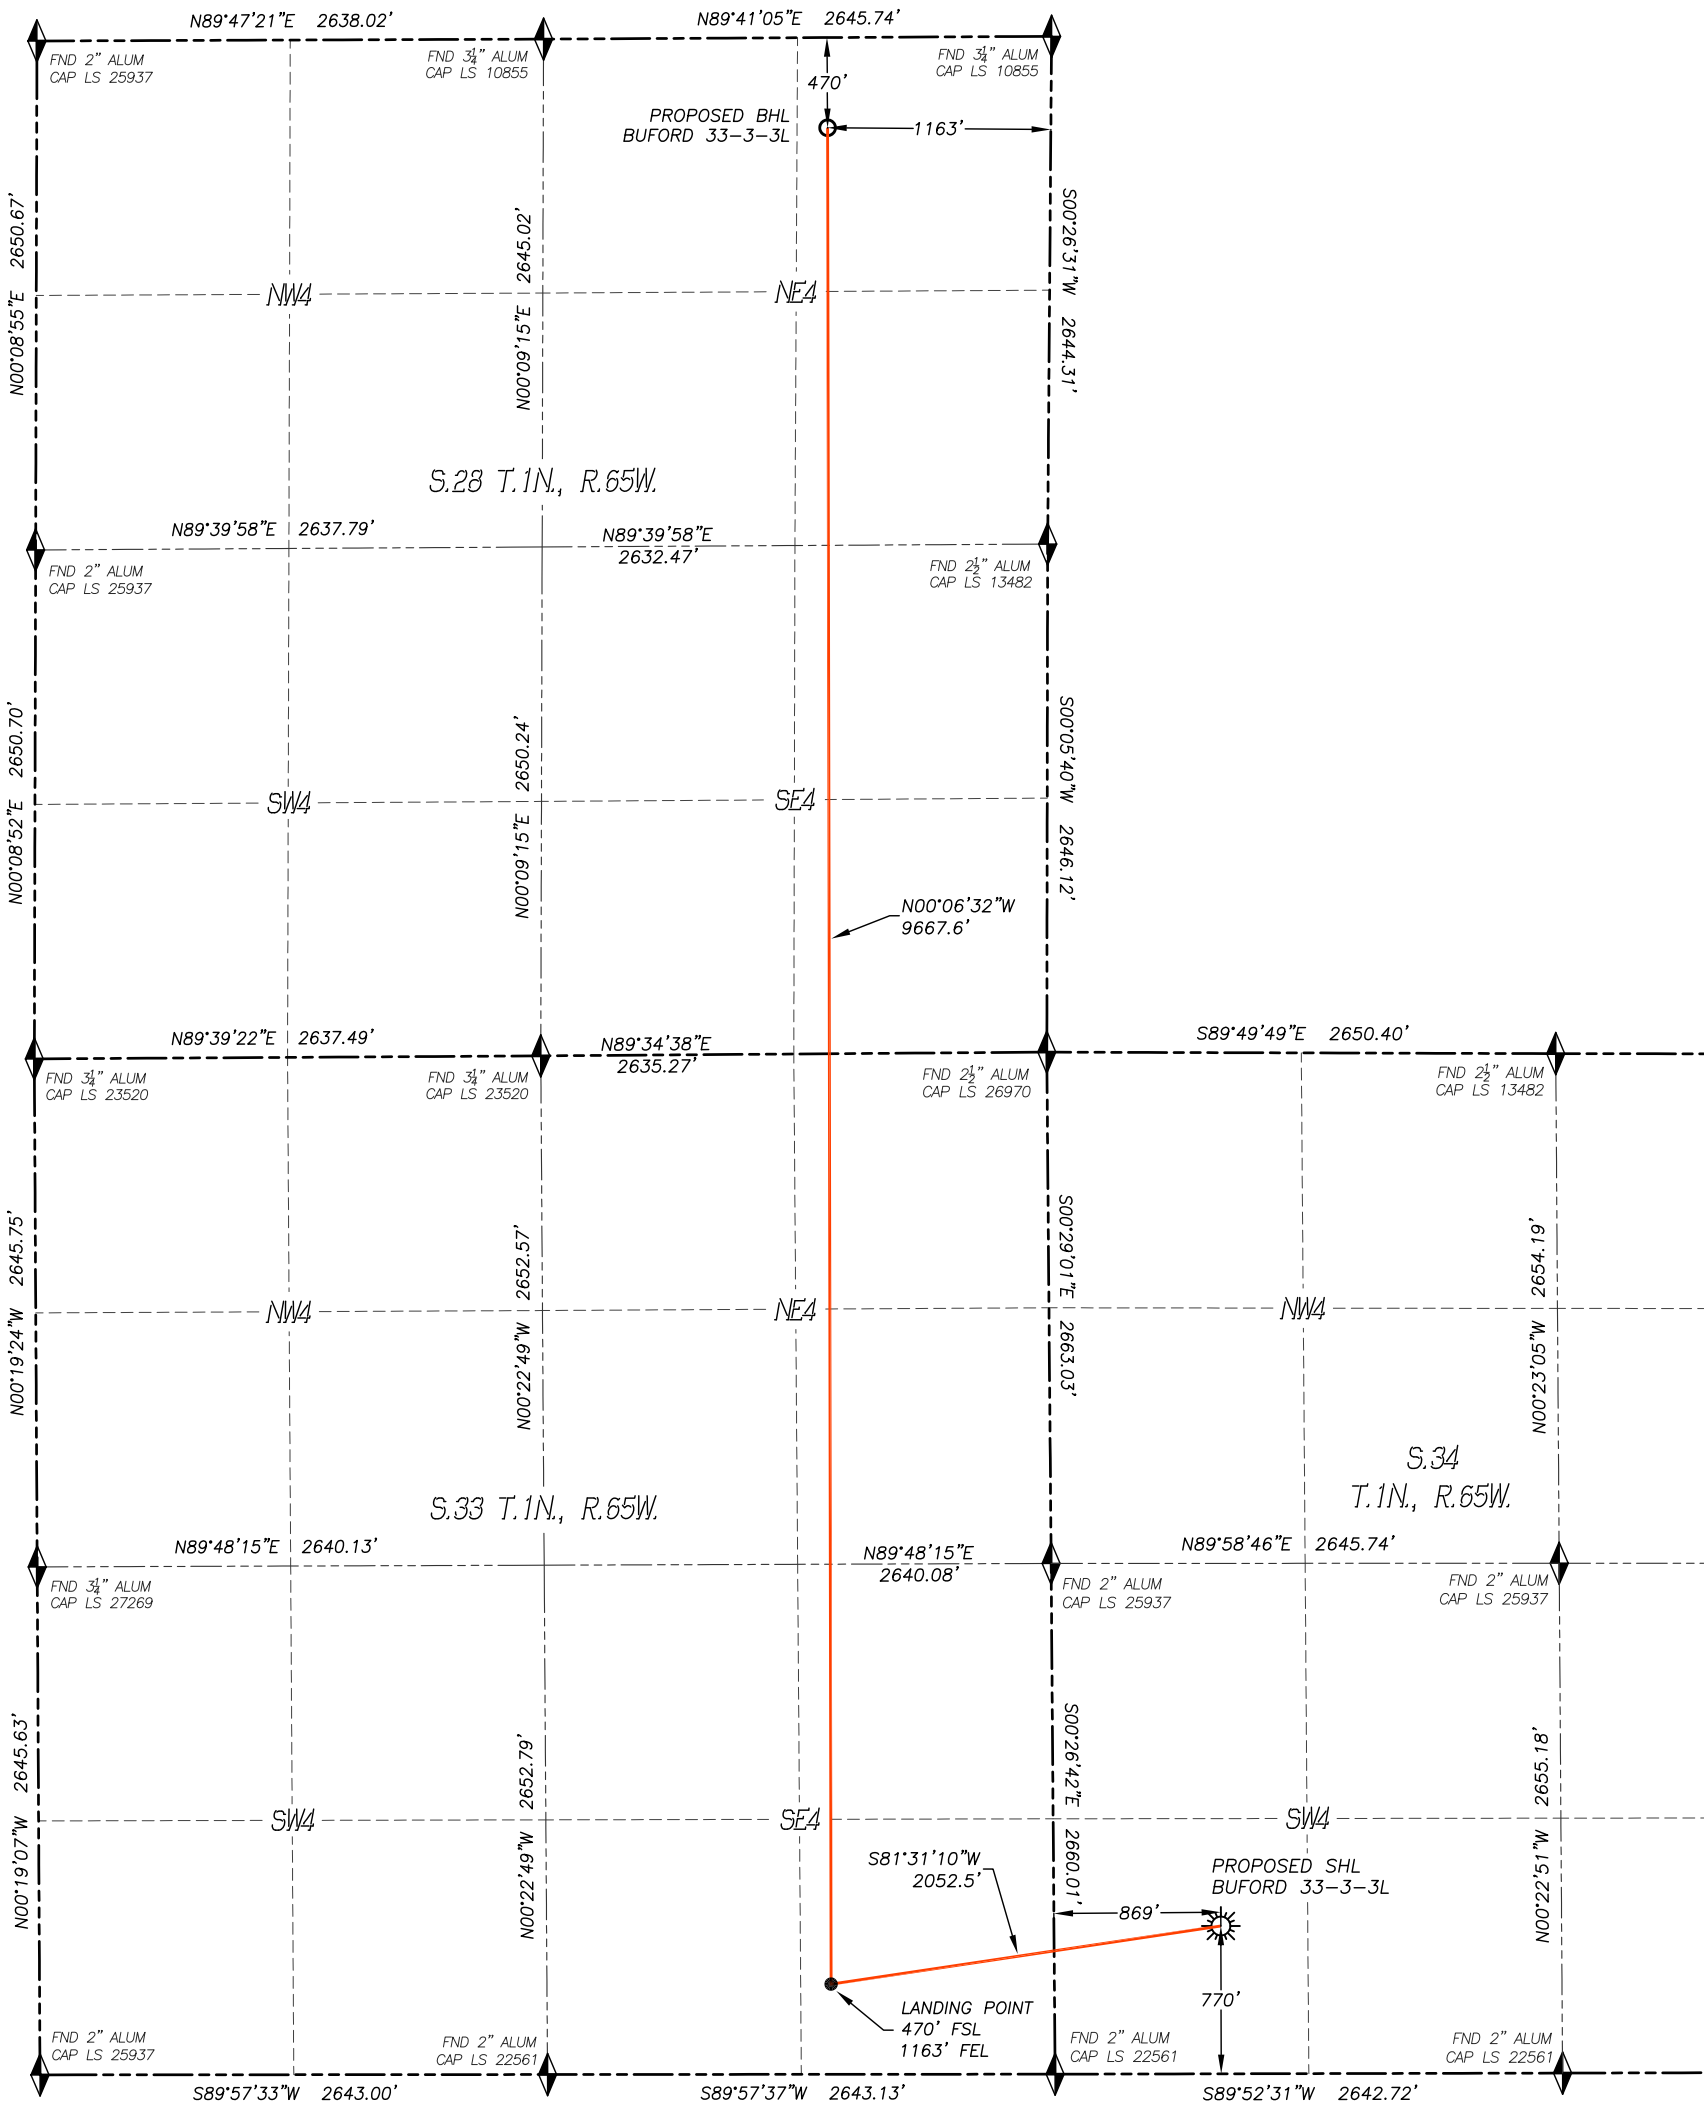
N89°47'21"E 2638.02'
N89°41'05"E 2645.74'
FND 2" ALUM CAP LS 25937
FND $3\frac{1}{4}$" ALUM CAP LS 10855
FND $3\frac{1}{4}$" ALUM CAP LS 10855
470'
PROPOSED BHL BUFORD 33-3-3L
1163'
N00°08'55"E 2650.67'
N00°09'15"E 2645.02'
S00°26'31"W 2644.31'
NW4
NE4
S.28 T.1N., R.65W.
N89°39'58"E 2637.79'
N89°39'58"E 2632.47'
FND 2" ALUM CAP LS 25937
FND $2\frac{1}{2}$" ALUM CAP LS 13482
N00°08'52"E 2650.70'
N00°09'15"E 2650.24'
S00°05'40"W 2646.12'
SW4
SE4
N00°06'32"W 9667.6'
N89°39'22"E 2637.49'
N89°34'38"E 2635.27'
S89°49'49"E 2650.40'
FND $3\frac{1}{4}$" ALUM CAP LS 23520
FND $3\frac{1}{4}$" ALUM CAP LS 23520
FND $2\frac{1}{2}$" ALUM CAP LS 26970
FND $2\frac{1}{2}$" ALUM CAP LS 13482
N00°19'24"W 2645.75'
N00°22'49"W 2652.57'
S00°29'01"E 2663.03'
N00°23'05"W 2654.19'
NW4
NE4
NW4
S.33 T.1N., R.65W.
S.34 T.1N., R.65W.
N89°48'15"E 2640.13'
N89°48'15"E 2640.08'
N89°58'46"E 2645.74'
FND $3\frac{1}{4}$" ALUM CAP LS 27269
FND 2" ALUM CAP LS 25937
FND 2" ALUM CAP LS 25937
N00°19'07"W 2645.63'
N00°22'49"W 2652.79'
S00°26'42"E 2660.01'
N00°22'51"W 2655.18'
SW4
SE4
SW4
S81°31'10"W 2052.5'
PROPOSED SHL BUFORD 33-3-3L
869'
770'
LANDING POINT 470' FSL 1163' FEL
FND 2" ALUM CAP LS 25937
FND 2" ALUM CAP LS 22561
FND 2" ALUM CAP LS 22561
FND 2" ALUM CAP LS 22561
S89°57'33"W 2643.00'
S89°57'37"W 2643.13'
S89°52'31"W 2642.72'